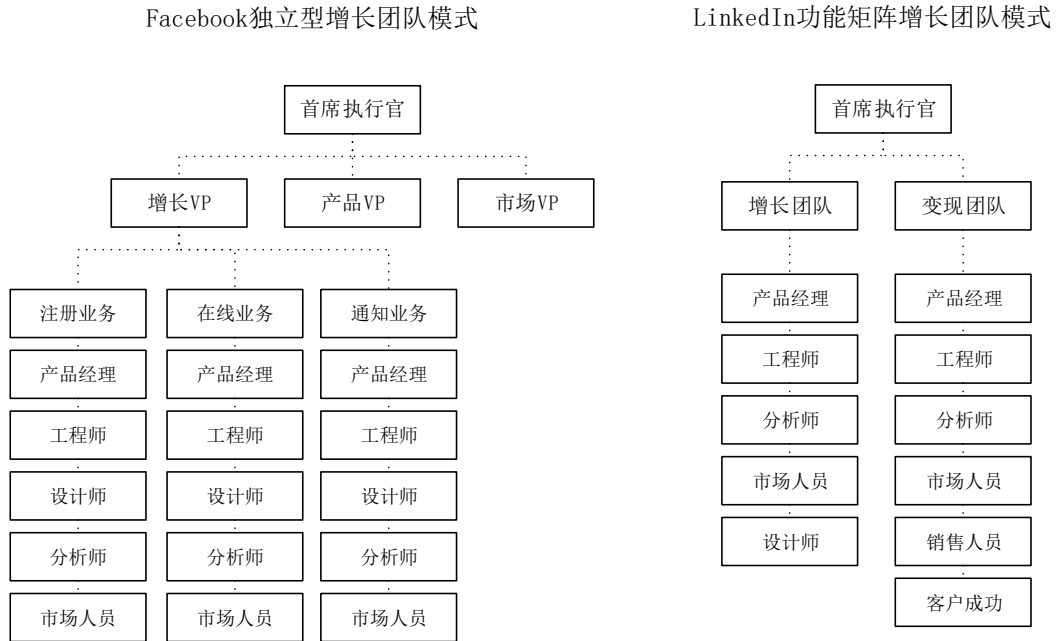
Facebook独立型增长团队模式

首席执行官

增长VP

产品VP

市场VP

注册业务

产品经理

工程师

设计师

分析师

市场人员

在线业务

产品经理

工程师

设计师

分析师

市场人员

通知业务

产品经理

工程师

设计师

分析师

市场人员

LinkedIn功能矩阵增长团队模式

首席执行官

增长团队

产品经理

工程师

分析师

市场人员

设计师

变现团队

产品经理

工程师

分析师

市场人员

销售人员

客户成功